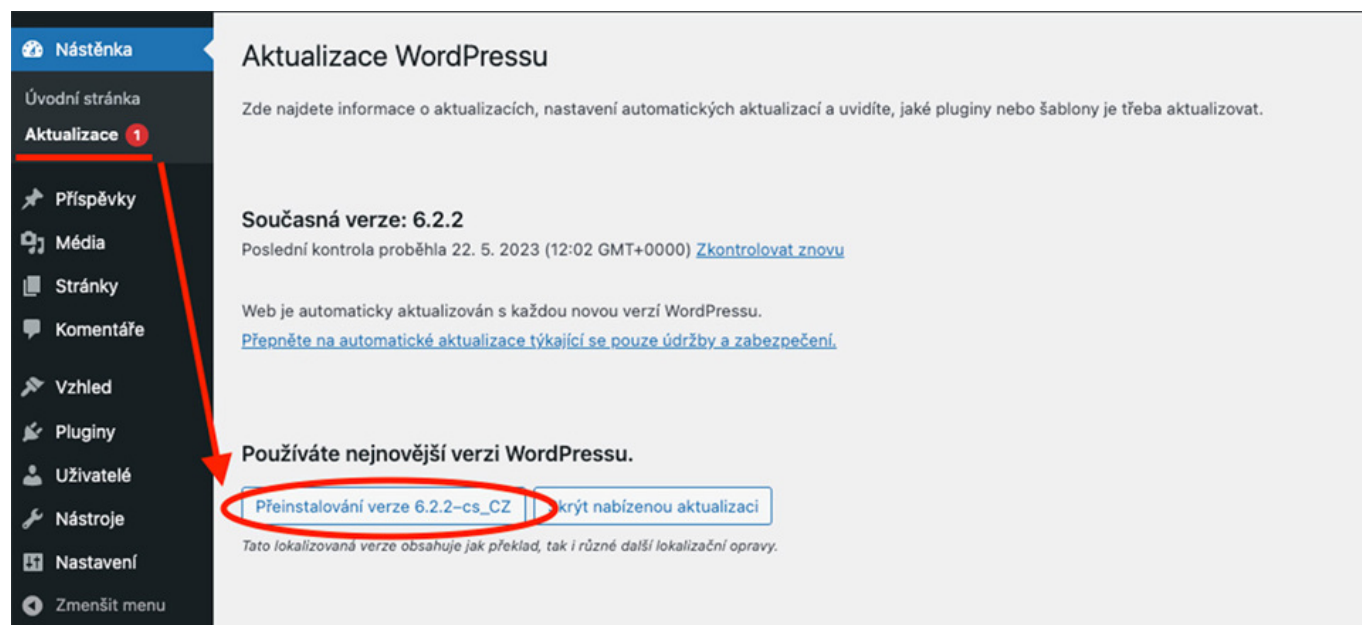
Nástěnka
Úvodní stránka
Aktualizace 1
Příspěvky
Média
Stránky
Komentáře
Vzhled
Pluginy
Uživatelé
Nástroje
Nastavení
Zmenšit menu

Aktualizace WordPressu

Zde najdete informace o aktualizacích, nastavení automatických aktualizací a uvidíte, jaké pluginy nebo šablony je třeba aktualizovat.

Současná verze: 6.2.2

Poslední kontrola proběhla 22. 5. 2023 (12:02 GMT+0000) Zkontrolovat znovu

Web je automaticky aktualizován s každou novou verzí WordPressu.
Přepněte na automatické aktualizace týkající se pouze údržby a zabezpečení.

Používáte nejnovější verzi WordPressu.

Přeinstalování verze 6.2.2–cs_CZ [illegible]krýt nabízenou aktualizaci

Tato lokalizovaná verze obsahuje jak překlad, tak i různé další lokalizační opravy.